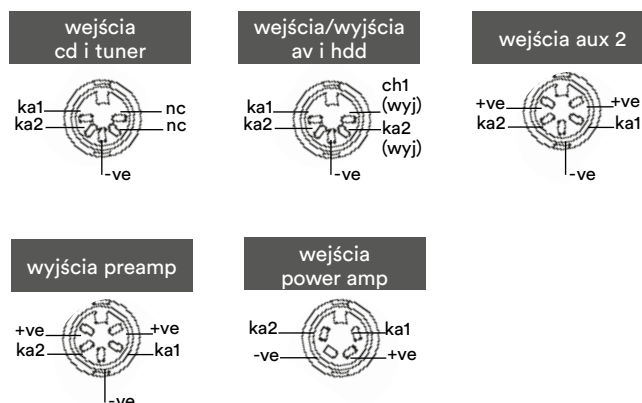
wejścia cd i tuner

ka1
ka2
nc
nc
-ve

wejścia/wyjścia av i hdd

ka1
ka2
ch1 (wyj)
ka2 (wyj)
-ve

wejścia aux 2

+ve
ka2
+ve
ka1
-ve

wyjścia preamp

+ve
ka2
+ve
ka1
-ve

wejścia power amp

ka2
-ve
ka1
+ve